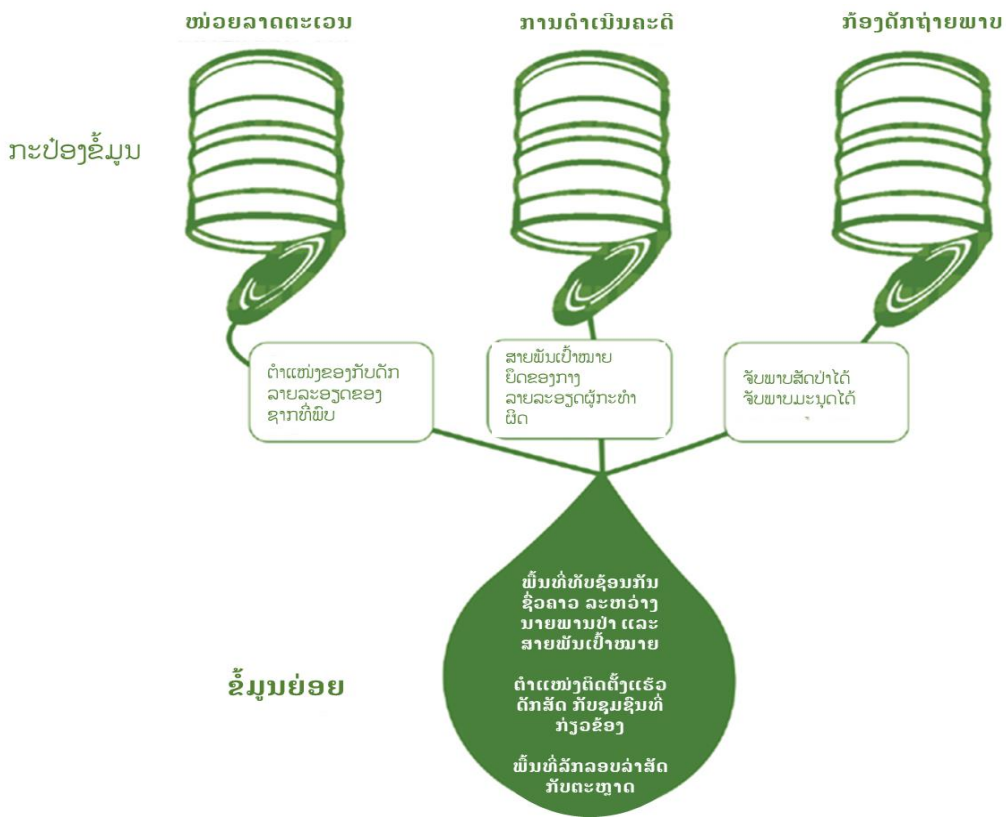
ໜ່ວຍລາດຕະເວນ

ການດຳເນີນຄະດີ

ກ້ອງດັກຖ່າຍພາບ

ກະປ໋ອງຂໍ້ມູນ

ຕຳແໜ່ງຂອງກັບດັກ ລາຍລະອຽດຂອງ ຊາກທີ່ພົບ

ສາຍພົວພັນເປົ້າໝາຍ ຍຶດຂອງກາງ ລາຍລະອຽດຜູ້ກະທຳ ຜິດ

ຈັບພາບສັດປ່າໄດ້ ຈັບພາບມະນຸດໄດ້

ຂໍ້ມູນຍ່ອຍ

ພື້ນທີ່ທັບຊ້ອນກັນ ຊົ່ວຄາວ ລະຫວ່າງ ນາຍພານປ່າ ແລະ ສາຍພົວພັນເປົ້າໝາຍ

ຕຳແໜ່ງຕິດຕັ້ງແຮ້ວ ດັກສັດ ກັບຊຸມຊົນທີ່ ກ່ຽວຂ້ອງ

ພື້ນທີ່ລັກລອບລ່າສັດ ກັບຕະຫຼາດ